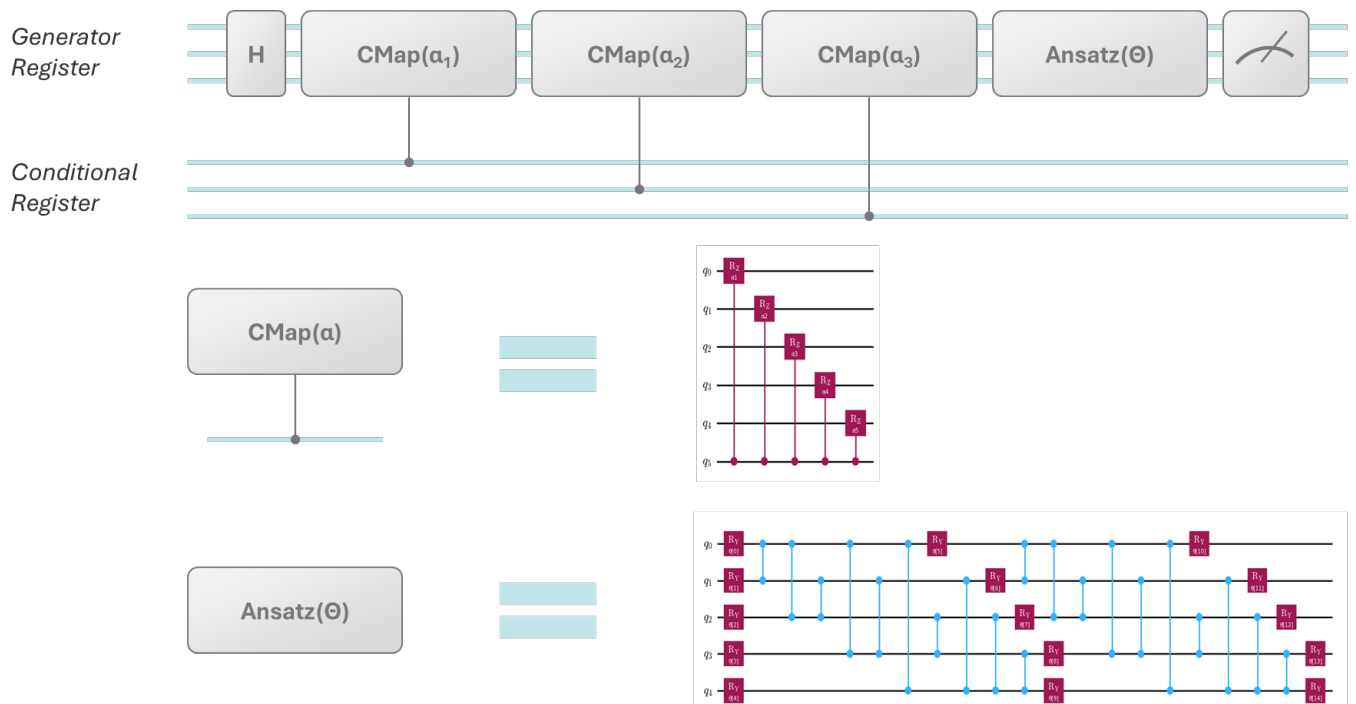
Generator Register

H

CMap($\alpha_1$)

CMap($\alpha_2$)

CMap($\alpha_3$)

Ansatz($\Theta$)

Conditional Register

CMap($\alpha$)

$q_0$
$q_1$
$q_2$
$q_3$
$q_4$
$q_5$

$R_Z$ a1
$R_Z$ a2
$R_Z$ a3
$R_Z$ a4
$R_Z$ a5

Ansatz($\Theta$)

$q_0$
$q_1$
$q_2$
$q_3$
$q_4$

$R_Y$ θ[0]
$R_Y$ θ[1]
$R_Y$ θ[2]
$R_Y$ θ[3]
$R_Y$ θ[4]
$R_Y$ θ[5]
$R_Y$ θ[6]
$R_Y$ θ[7]
$R_Y$ θ[8]
$R_Y$ θ[9]
$R_Y$ θ[10]
$R_Y$ θ[11]
$R_Y$ θ[12]
$R_Y$ θ[13]
$R_Y$ θ[14]